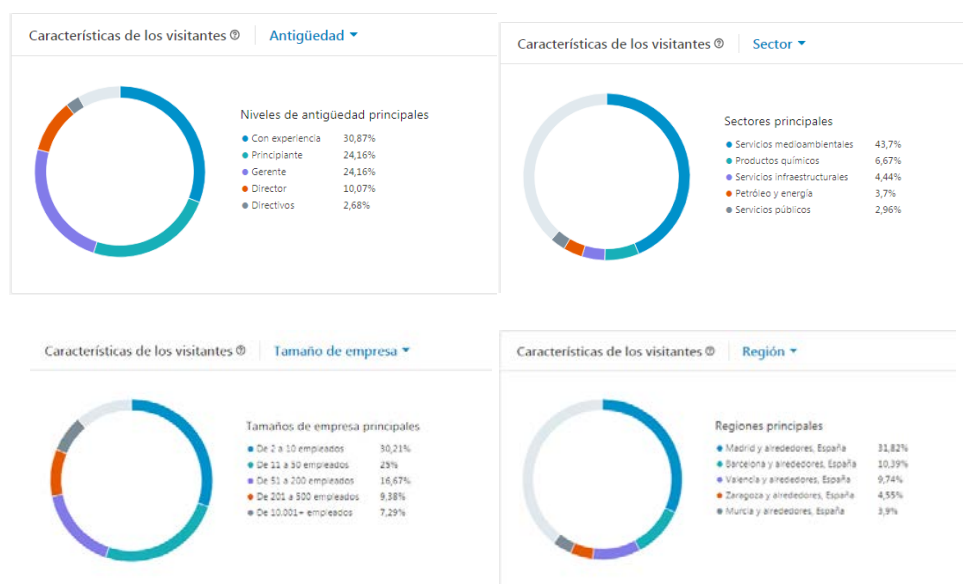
Características de los visitantes ⓘ | Antigüedad ▾

Niveles de antigüedad principales

| | |
|---|---|
| Con experiencia | 30,87% |
| Principiante | 24,16% |
| Gerente | 24,16% |
| Director | 10,07% |
| Directivos | 2,68% |

Características de los visitantes ⓘ | Sector ▾

Sectores principales

| | |
|---|---|
| Servicios medioambientales | 43,7% |
| Productos químicos | 6,67% |
| Servicios infraestructurales | 4,44% |
| Petróleo y energía | 3,7% |
| Servicios públicos | 2,96% |

Características de los visitantes ⓘ | Tamaño de empresa ▾

Tamaños de empresa principales

| | |
|---|---|
| De 2 a 10 empleados | 30,21% |
| De 11 a 50 empleados | 25% |
| De 51 a 200 empleados | 16,67% |
| De 201 a 500 empleados | 9,38% |
| De 10.001+ empleados | 7,29% |

Características de los visitantes ⓘ | Región ▾

Regiones principales

| | |
|---|---|
| Madrid y alrededores, España | 31,82% |
| Barcelona y alrededores, España | 10,39% |
| Valencia y alrededores, España | 9,74% |
| Zaragoza y alrededores, España | 4,55% |
| Murcia y alrededores, España | 3,9% |